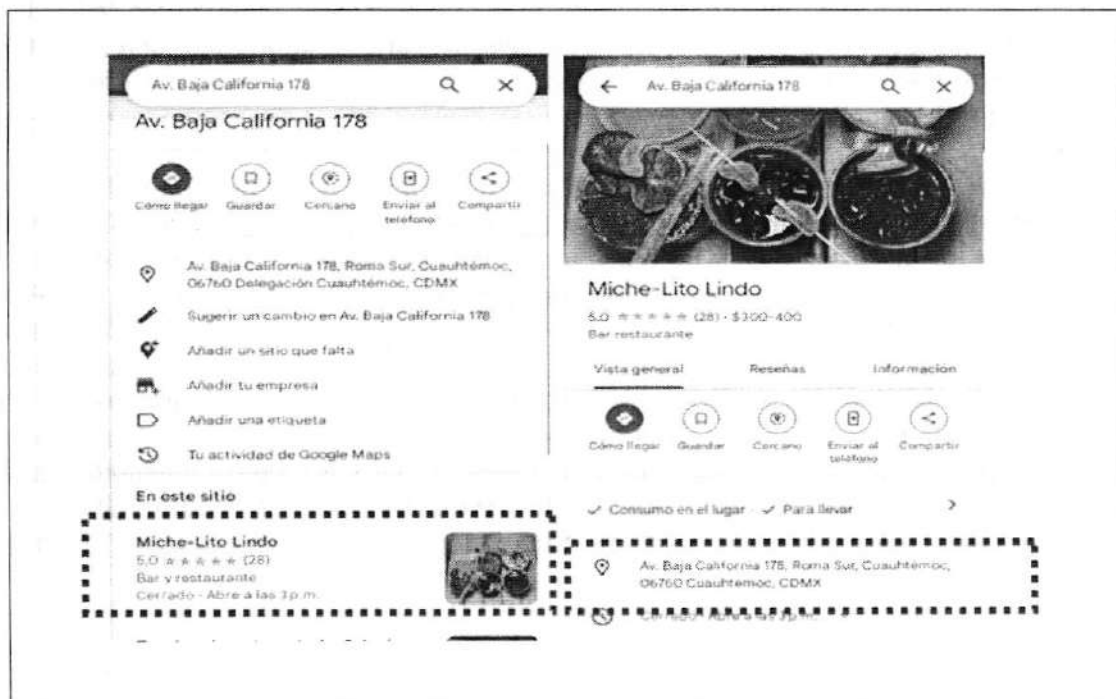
Av. Baja California 178

Av. Baja California 178

Cómo llegar Guardar Cercano Enviar al teléfono Compartir

Av. Baja California 178, Roma Sur, Cuauhtémoc, 06760 Delegación Cuauhtémoc, CDMX

Sugerir un cambio en Av. Baja California 178

Añadir un sitio que falta

Añadir tu empresa

Añadir una etiqueta

Tu actividad de Google Maps

En este sitio

Miche-Lito Lindo
5,0 ★★★★★ (28)
Bar y restaurante
Cerrado · Abre a las 3 p.m.

Av. Baja California 178

Miche-Lito Lindo
5,0 ★★★★★ (28) · $300-400
Bar restaurante

Vista general Reseñas Información

Cómo llegar Guardar Cercano Enviar al teléfono Compartir

✓ Consumo en el lugar · ✓ Para llevar

Av. Baja California 178, Roma Sur, Cuauhtémoc, 06760 Cuauhtémoc, CDMX

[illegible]